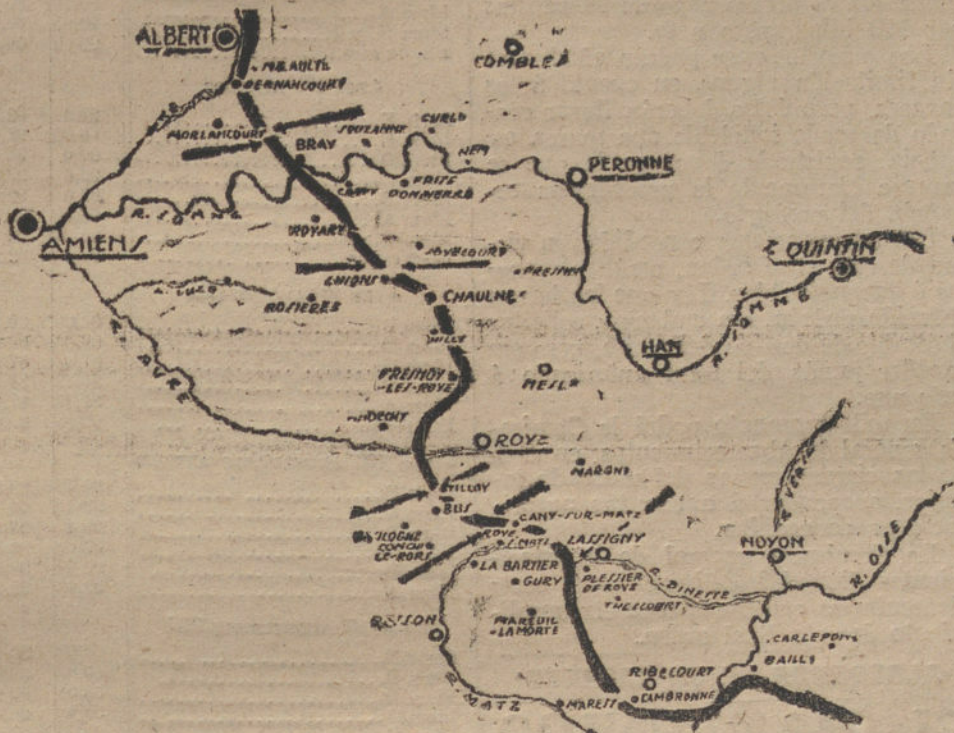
ALBERT
MEAULTE
DERNANCOURT
COMBLES
MORLANCOURT
SUZANNE
CURLU
BRAY
HEM
PERONNE
FRISE
CAPPY
DOMPIERRE
R. SOMME
AMIENS
PROYART
MISECOURT
S QUINTIN
LIHONS
FRESNES
CHAULNES
R. LUCE
ROSIERES
R. SOMME
R. AVRE
HALLU
HAM
FRESNOY LES ROYE
NESLE
PIERREPONT
ROYE
MARGNY
TILLOY
BUS
CANY-SUR-MATZ
R. VERSE
R. OISE
TILLOLOY
CONCHY LES POTS
ROYE S/ MATZ
LASSIGNY
NOYON
LA BERLIERE
GURY
PLESSIER DE ROYE
R. DIVETTE
THIESCOURT
RESSONS
MAREUIL LAMOTTE
CARLEPONT
BAILLY
RIBECOURT
CAMBRONNE
MARGNY
R. MATZ